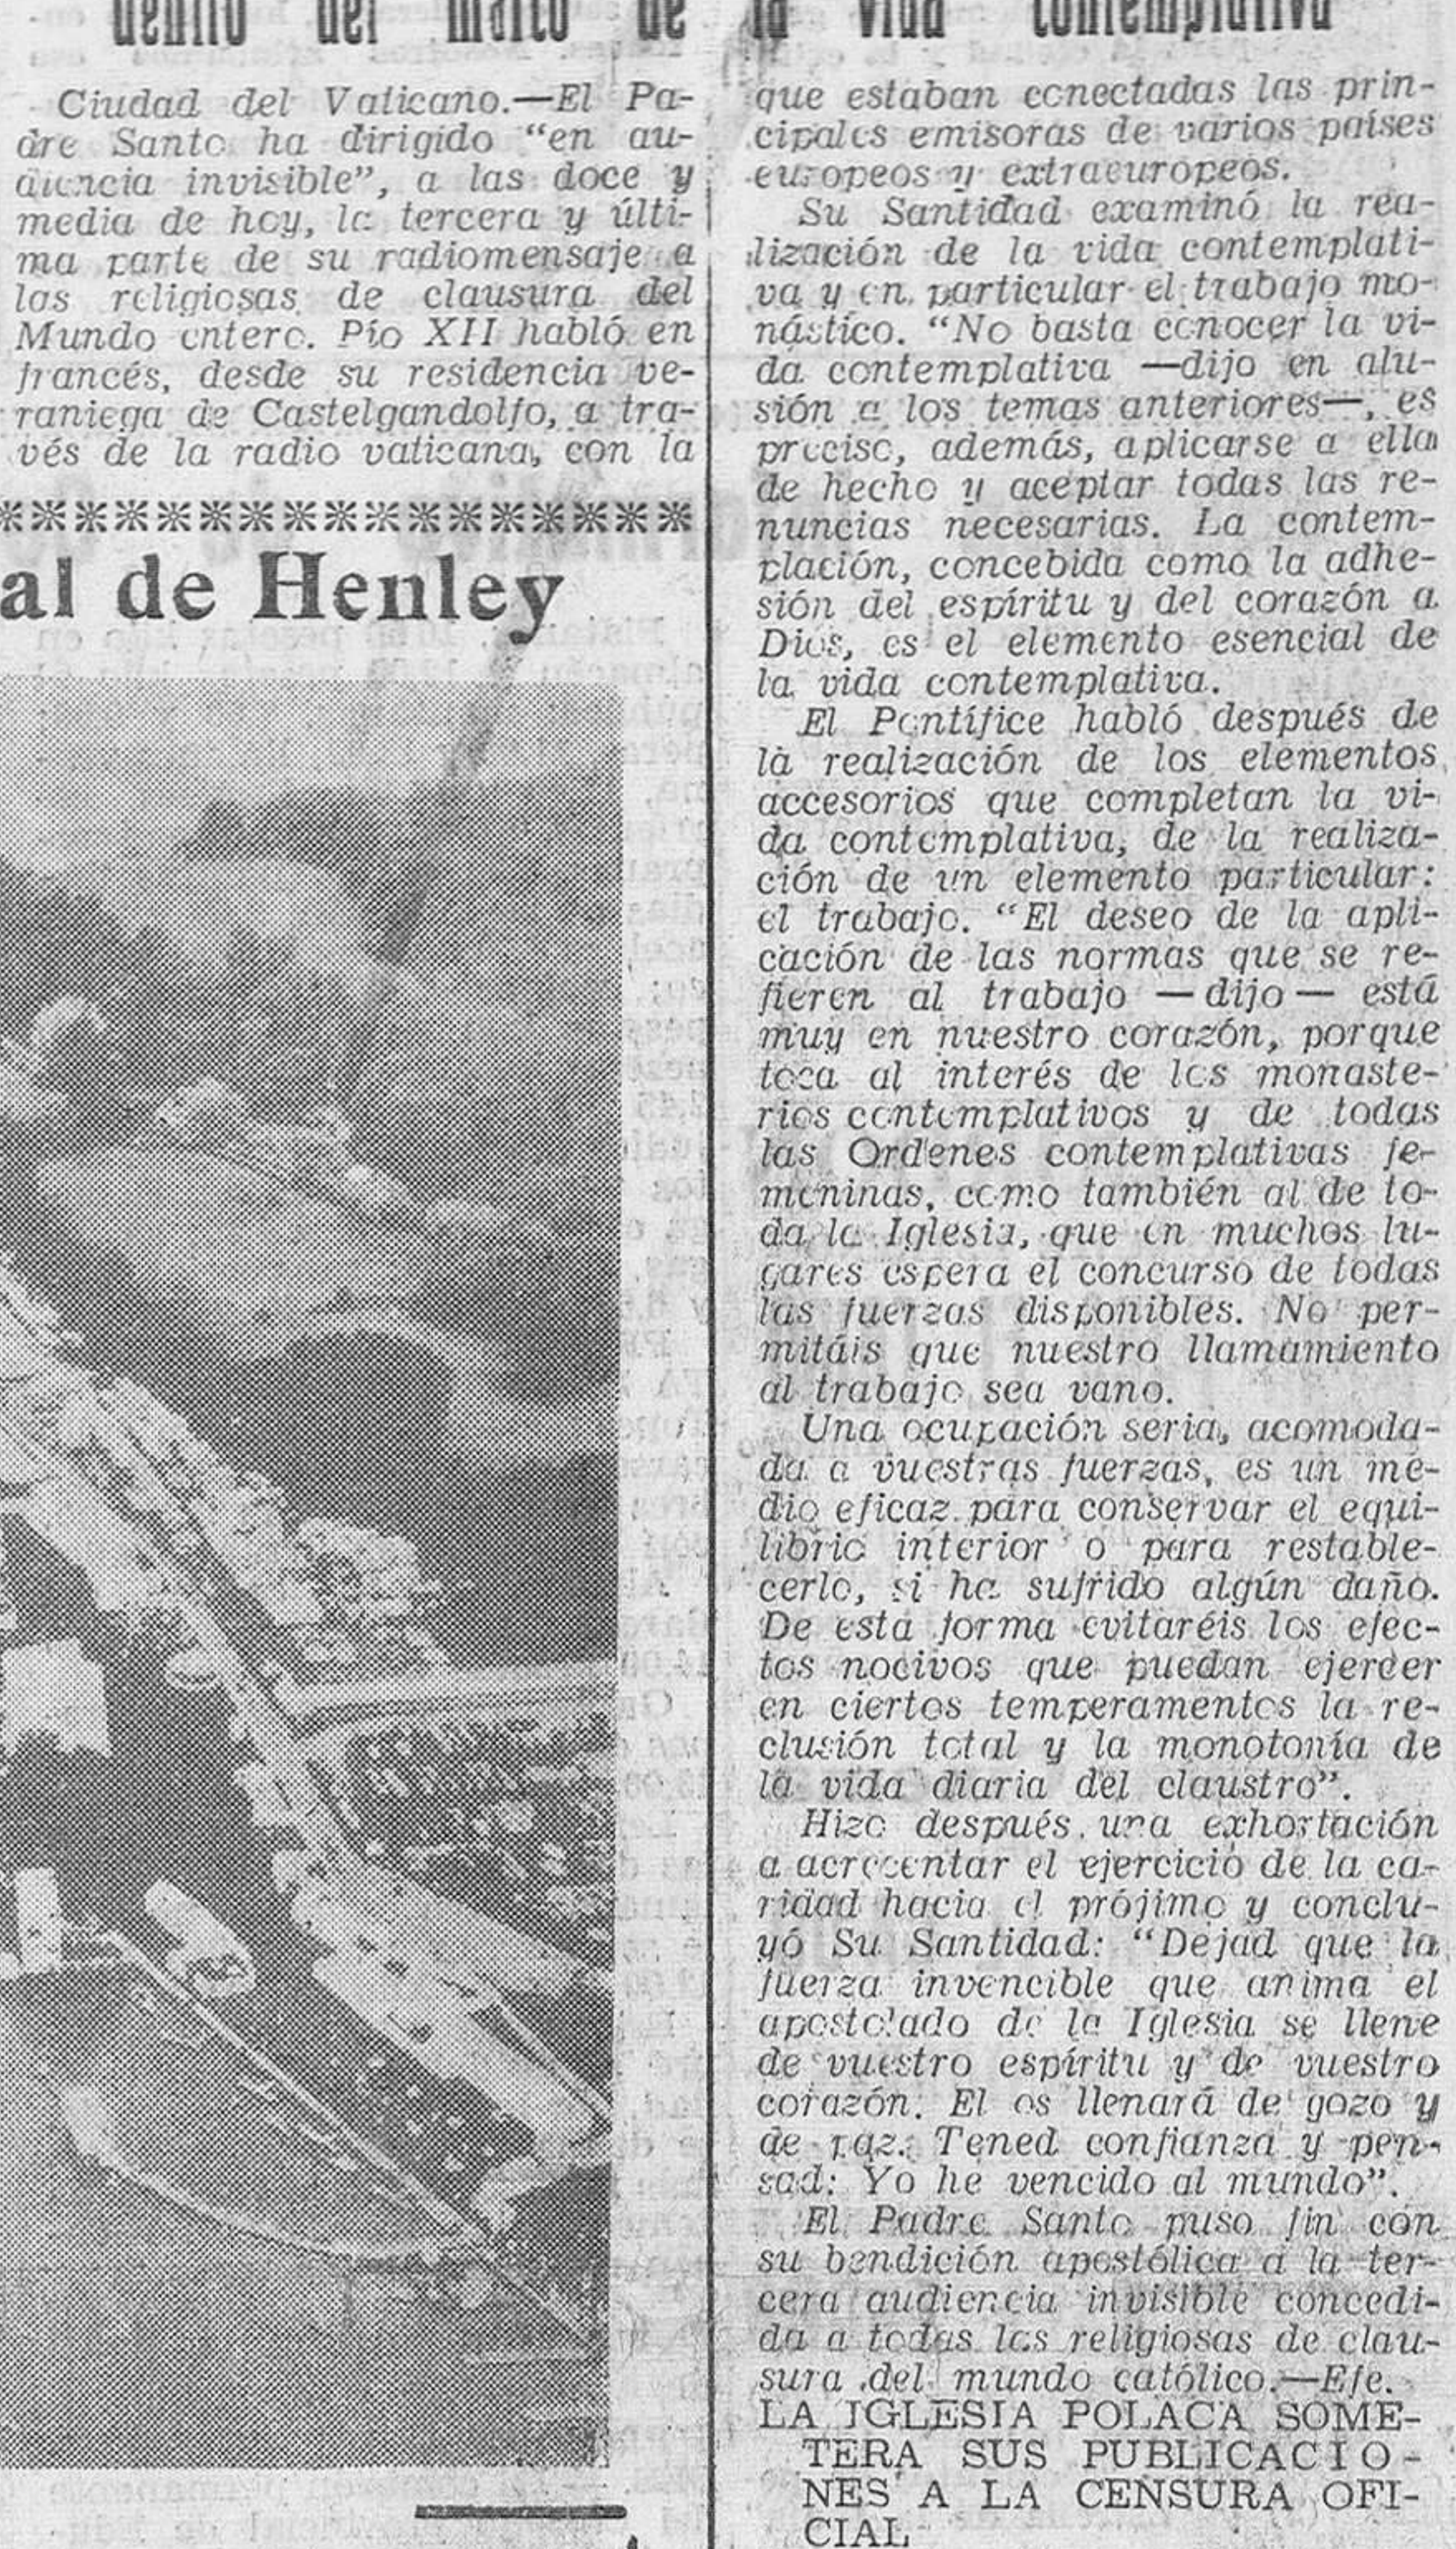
dentro del marco de la vida contemplativa

Ciudad del Vaticano.—El Padre Santo ha dirigido "en audiencia invisible", a las doce y media de hoy, la tercera y última parte de su radiomensaje a las religiosas de clausura del Mundo entero. Pío XII habló en francés, desde su residencia veraniega de Castelgandolfo, a través de la radio vaticana, con la que estaban conectadas las principales emisoras de varios países europeos y extraeuropeos.

Su Santidad examinó la realización de la vida contemplativa y en particular el trabajo monástico. "No basta conocer la vida contemplativa —dijo en alusión a los temas anteriores—, es preciso, además, aplicarse a ella de hecho y aceptar todas las renuncias necesarias. La contemplación, concebida como la adhesión del espíritu y del corazón a Dios, es el elemento esencial de la vida contemplativa.

El Pontífice habló después de la realización de los elementos accesorios que completan la vida contemplativa, de la realización de un elemento particular: el trabajo. "El deseo de la aplicación de las normas que se refieren al trabajo —dijo— está muy en nuestro corazón, porque toca al interés de los monasterios contemplativos y de todas las Ordenes contemplativas femeninas, como también al de toda la Iglesia, que en muchos lugares espera el concurso de todas las fuerzas disponibles. No permitáis que nuestro llamamiento al trabajo sea vano.

Una ocupación seria, acomodada a vuestras fuerzas, es un medio eficaz para conservar el equilibrio interior o para restablecerlo, si ha sufrido algún daño. De esta forma evitaréis los efectos nocivos que puedan ejercer en ciertos temperamentos la reclusión total y la monotonía de la vida diaria del claustro".

Hizo después una exhortación a acrecentar el ejercicio de la caridad hacia el prójimo y concluyó Su Santidad: "Dejad que la fuerza invencible que anima el apostolado de la Iglesia se llene de vuestro espíritu y de vuestro corazón. El os llenará de gozo y de paz. Tened confianza y pensad: Yo he vencido al mundo".

El Padre Santo puso fin con su bendición apostólica a la tercera audiencia invisible concedida a todas las religiosas de clausura del mundo católico.—Efe.

LA IGLESIA POLACA SOMETERA SUS PUBLICACIONES A LA CENSURA OFICIAL

al de Henley